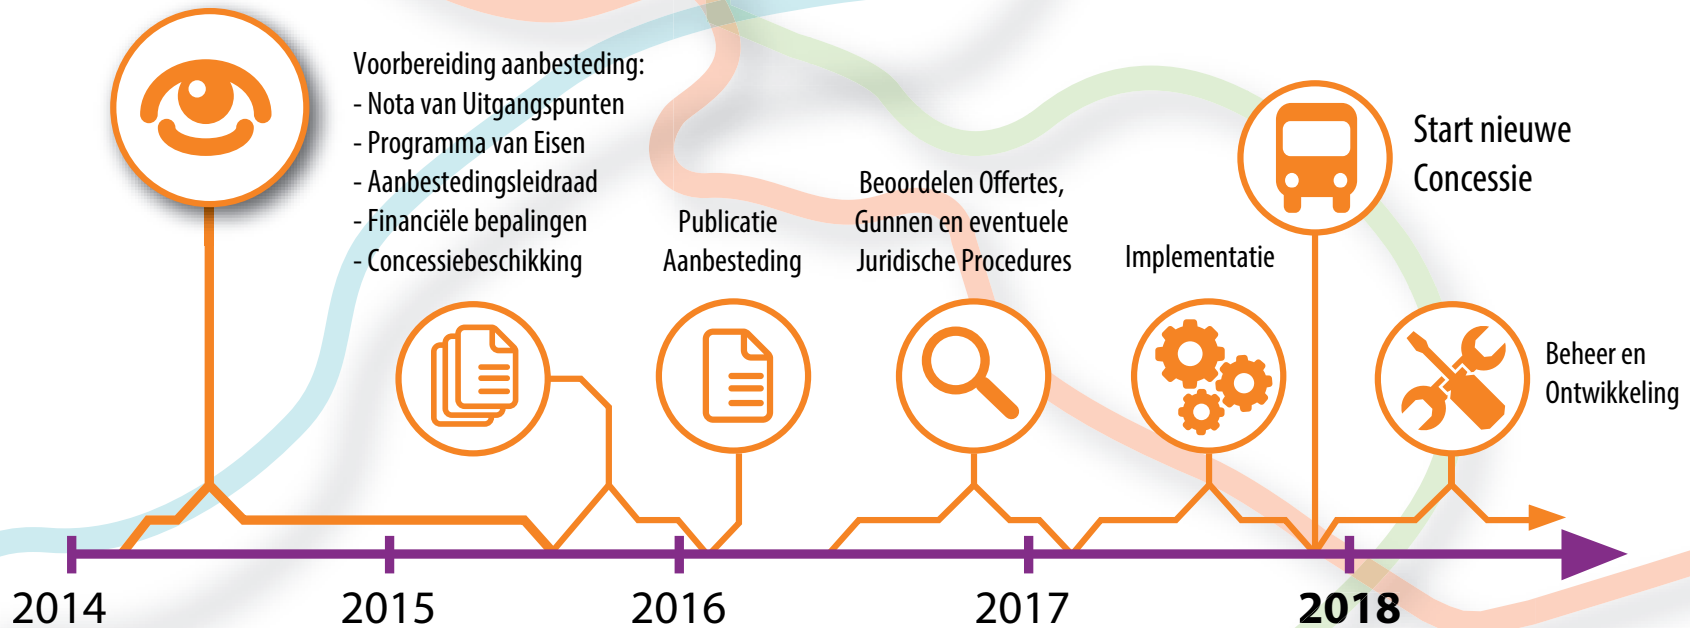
Voorbereiding aanbesteding:
- Nota van Uitgangspunten
- Programma van Eisen
- Aanbestedingsleidraad
- Financiële bepalingen
- Concessiebeschikking

Publicatie Aanbesteding

Beoordelen Offertes, Gunnen en eventuele Juridische Procedures

Implementatie

Start nieuwe Concessie

Beheer en Ontwikkeling

2014

2015

2016

2017

2018